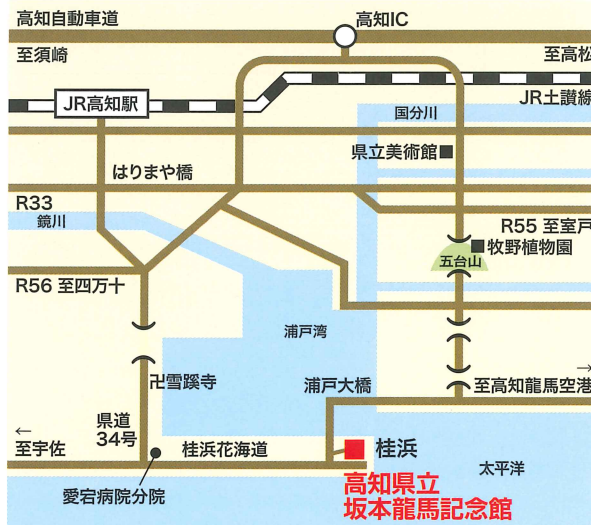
高知自動車道
高知IC
至須崎
至高松
JR高知駅
JR土讃線
国分川
県立美術館
はりまや橋
R33
鏡川
R55 至室戸
五台山
牧野植物園
R56 至四万十
浦戸湾
卍雪蹊寺
浦戸大橋
至高知龍馬空港
県道34号
←
至宇佐
桂浜花海道
桂浜
愛宕病院分院
太平洋
高知県立
坂本龍馬記念館